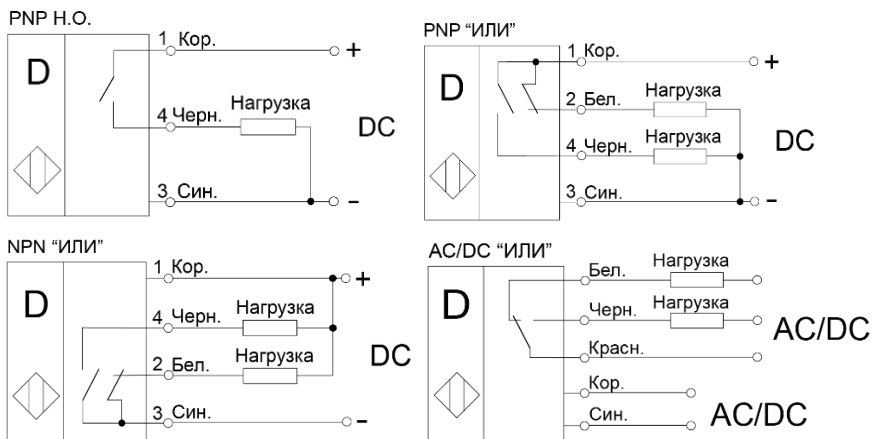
PNP Н.О.

D

1 Кор.

+

4 Черн.

Нагрузка

DC

3 Син.

–

PNP "ИЛИ"

D

1 Кор.

+

2 Бел.

Нагрузка

4 Черн.

Нагрузка

DC

3 Син.

–

NPN "ИЛИ"

D

1 Кор.

+

4 Черн.

Нагрузка

2 Бел.

Нагрузка

DC

3 Син.

–

AC/DC "ИЛИ"

D

Бел.

Нагрузка

Черн.

Нагрузка

AC/DC

Красн.

Кор.

Син.

AC/DC